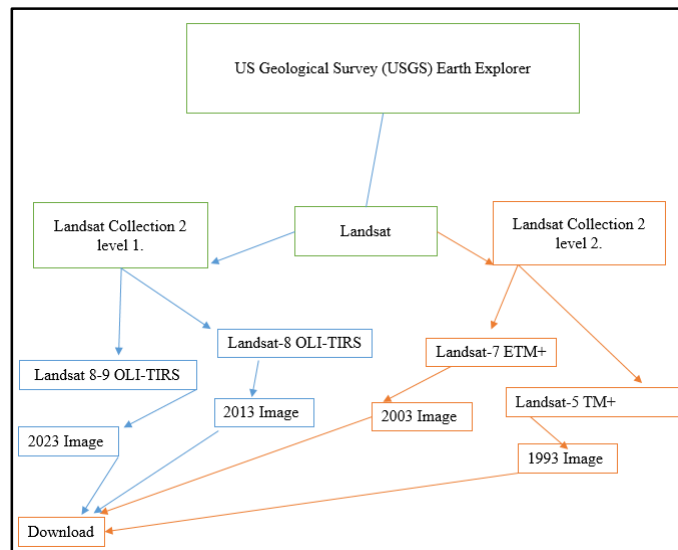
US Geological Survey (USGS) Earth Explorer

Landsat Collection 2 level 1.

Landsat

Landsat Collection 2 level 2.

Landsat-8 OLI-TIRS

Landsat 8-9 OLI-TIRS

Landsat-7 ETM+

Landsat-5 TM+

2013 Image

2003 Image

2023 Image

1993 Image

Download